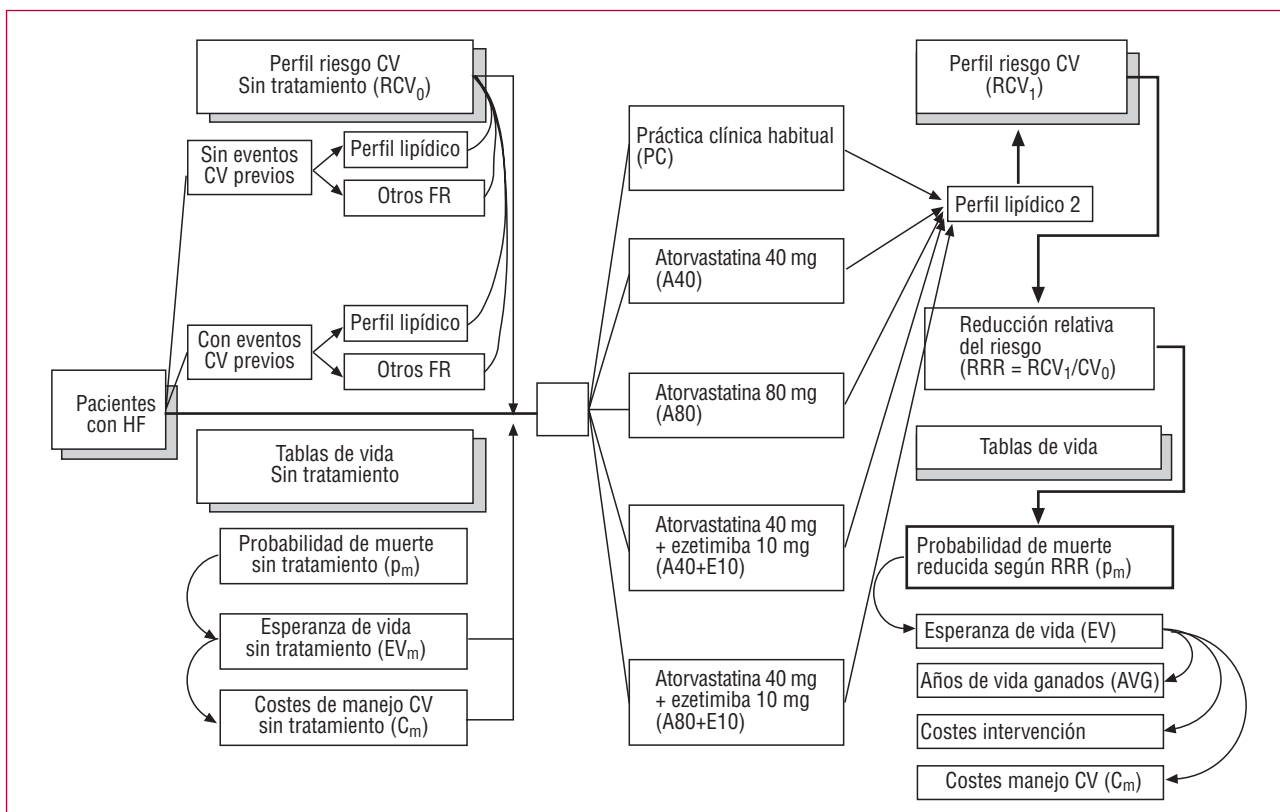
Perfil riesgo CV Sin tratamiento ($RCV_0$)

Sin eventos CV previos

Perfil lipídico

Otros FR

Con eventos CV previos

Perfil lipídico

Otros FR

Pacientes con HF

Tablas de vida Sin tratamiento

Probabilidad de muerte sin tratamiento ($p_m$)

Esperanza de vida sin tratamiento ($EV_m$)

Costes de manejo CV sin tratamiento ($C_m$)

Práctica clínica habitual (PC)

Atorvastatina 40 mg (A40)

Atorvastatina 80 mg (A80)

Atorvastatina 40 mg + ezetimiba 10 mg (A40+E10)

Atorvastatina 40 mg + ezetimiba 10 mg (A80+E10)

Perfil riesgo CV ($RCV_1$)

Perfil lipídico 2

Reducción relativa del riesgo ($RRR = RCV_1/CV_0$)

Tablas de vida

Probabilidad de muerte reducida según RRR ($p_m$)

Esperanza de vida (EV)

Años de vida ganados (AVG)

Costes intervención

Costes manejo CV ($C_m$)